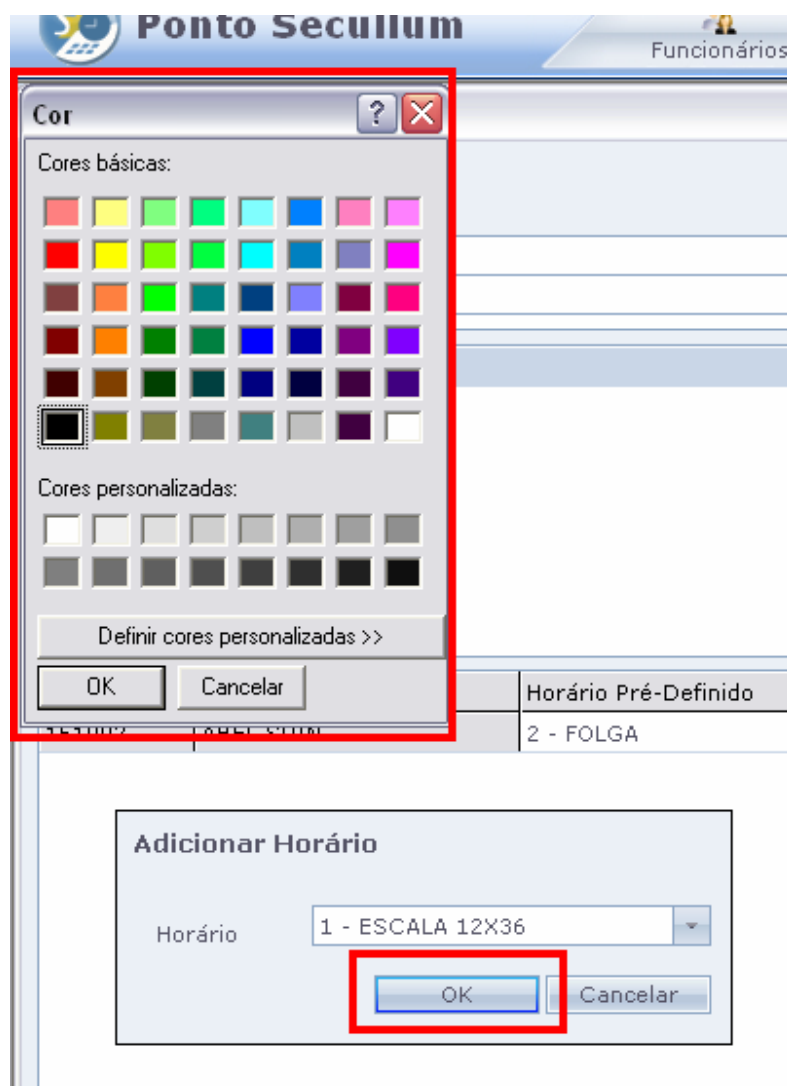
Ponto Secullum

Funcionários

Cor

?

Cores básicas:

Cores personalizadas:

Definir cores personalizadas >>

OK

Cancelar

Horário Pré-Definido

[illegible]

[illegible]

2 - FOLGA

Adicionar Horário

Horário

1 - ESCALA 12X36

OK

Cancelar